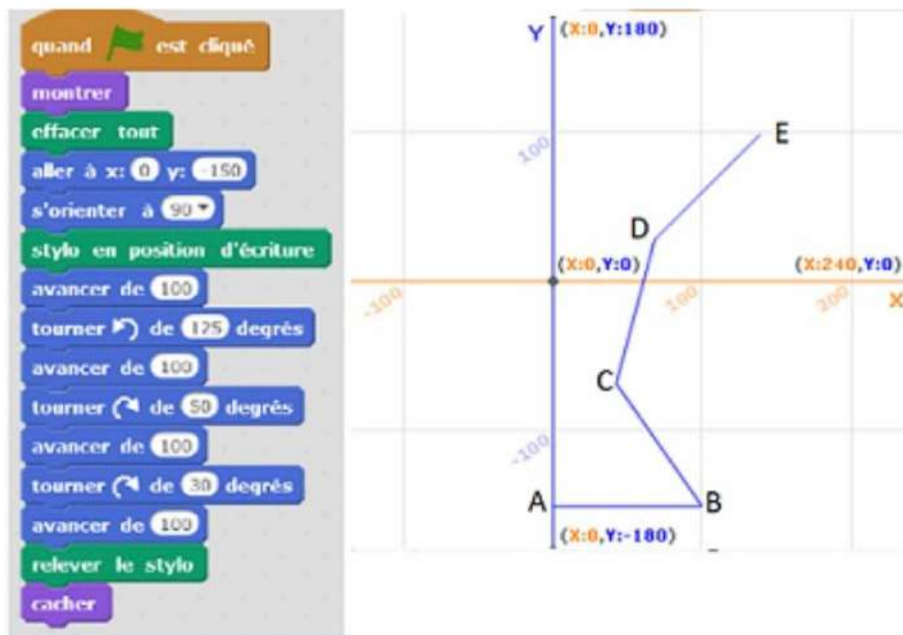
quand [drapeau vert] est cliqué
montrer
effacer tout
aller à x: 0 y: -150
s'orienter à 90
stylo en position d'écriture
avancer de 100
tourner ↺ de 125 degrés
avancer de 100
tourner ↻ de 50 degrés
avancer de 100
tourner ↻ de 30 degrés
avancer de 100
relever le stylo
cacher

Y (X:0,Y:180)
100
E
D
(X:0,Y:0)
(X:240,Y:0)
-100
100
200
X
C
-100
A
B
(X:0,Y:-180)